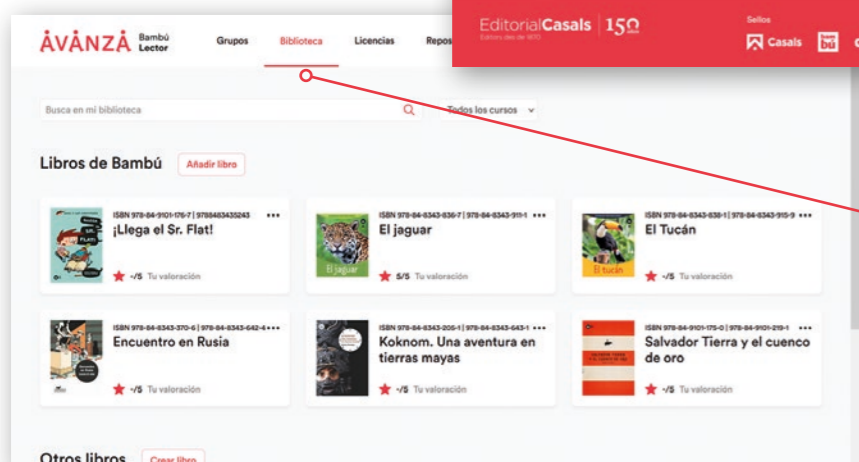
AVANZA Bambú Lector

Grupos Biblioteca Licencias Repos

EditorialCasals | 150 años
Editores desde 1870

Sellos
Casals bambú

Busca en mi biblioteca

Todos los cursos

Libros de Bambú Añadir libro

ISBN 978-84-9101-176-7 | 9788483435243
¡Llega el Sr. Flat!
-/5 Tu valoración

ISBN 978-84-8343-636-7 | 978-84-8343-911-1
El jaguar
5/5 Tu valoración

ISBN 978-84-8343-638-1 | 978-84-8343-915-9
El Tucán
-/5 Tu valoración

ISBN 978-84-8343-370-6 | 978-84-8343-642-4
Encuentro en Rusia
-/5 Tu valoración

ISBN 978-84-8343-205-1 | 978-84-8343-643-1
Koknom. Una aventura en tierras mayas
-/5 Tu valoración

ISBN 978-84-9101-175-0 | 978-84-9101-219-1
Salvador Tierra y el cuenco de oro
-/5 Tu valoración

Otros libros Crear libro